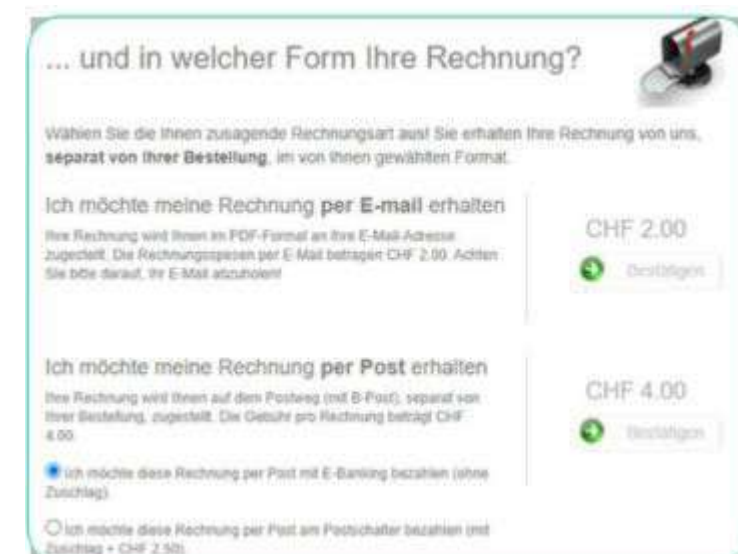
... und in welcher Form Ihre Rechnung?

Wählen Sie die Ihnen zusagende Rechnungsart aus! Sie erhalten Ihre Rechnung von uns, **separat von Ihrer Bestellung**, im von Ihnen gewählten Format.

Ich möchte meine Rechnung **per E-mail** erhalten

Ihre Rechnung wird Ihnen im PDF-Format an Ihre E-Mail-Adresse zugestellt. Die Rechnungsspesen per E-Mail betragen CHF 2.00. Achten Sie bitte darauf, Ihr E-Mail abzuholen!

CHF 2.00

Bestätigen

Ich möchte meine Rechnung **per Post** erhalten

Ihre Rechnung wird Ihnen auf dem Postweg (mit B-Post), separat von Ihrer Bestellung, zugestellt. Die Gebühr pro Rechnung beträgt CHF 4.00.

CHF 4.00

Bestätigen

Ich möchte diese Rechnung per Post mit E-Banking bezahlen (ohne Zuschlag).

Ich möchte diese Rechnung per Post am Postschalter bezahlen (mit Zuschlag + CHF 2.50).